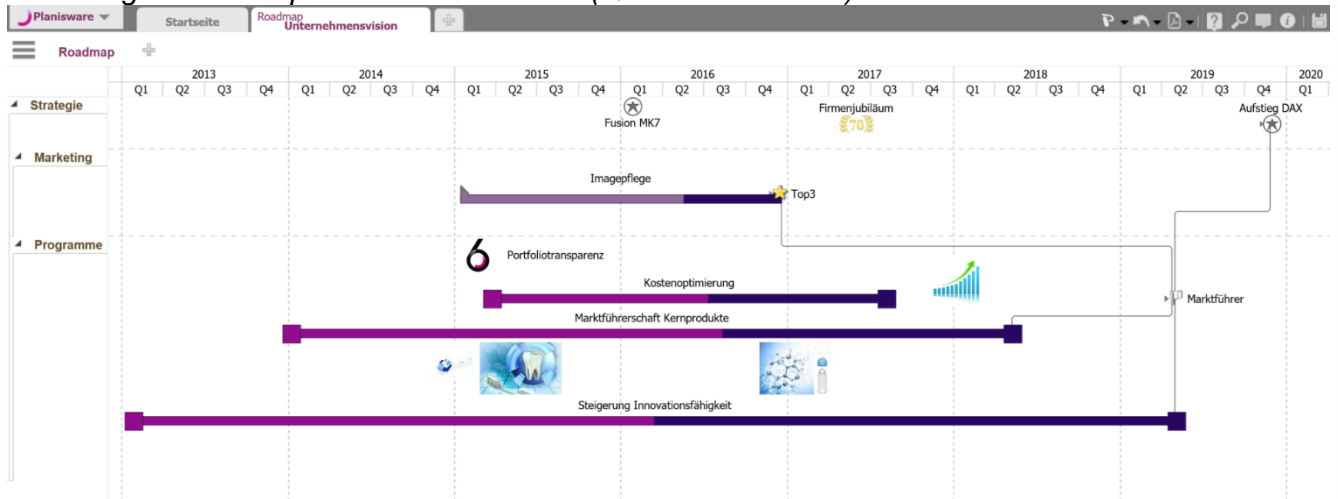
Planisware
Startseite
Roadmap
Unternehmensvision

Roadmap

| 2013 | | | | 2014 | | | | 2015 | | | | 2016 | | | | 2017 | | | | 2018 | | | | 2019 | | | | 2020 |
|---|---|---|---|---|---|---|---|---|---|---|---|---|---|---|---|---|---|---|---|---|---|---|---|---|---|---|---|---|
| Q1 | Q2 | Q3 | Q4 | Q1 | Q2 | Q3 | Q4 | Q1 | Q2 | Q3 | Q4 | Q1 | Q2 | Q3 | Q4 | Q1 | Q2 | Q3 | Q4 | Q1 | Q2 | Q3 | Q4 | Q1 | Q2 | Q3 | Q4 | Q1 |

Strategie
Fusion MK7
Firmenjubiläum
70
Aufstieg DAX

Marketing
Imagepflege
Top3

Programme
6
Portfoliotransparenz
Kostenoptimierung
Marktführer
Marktführerschaft Kernprodukte
Steigerung Innovationsfähigkeit